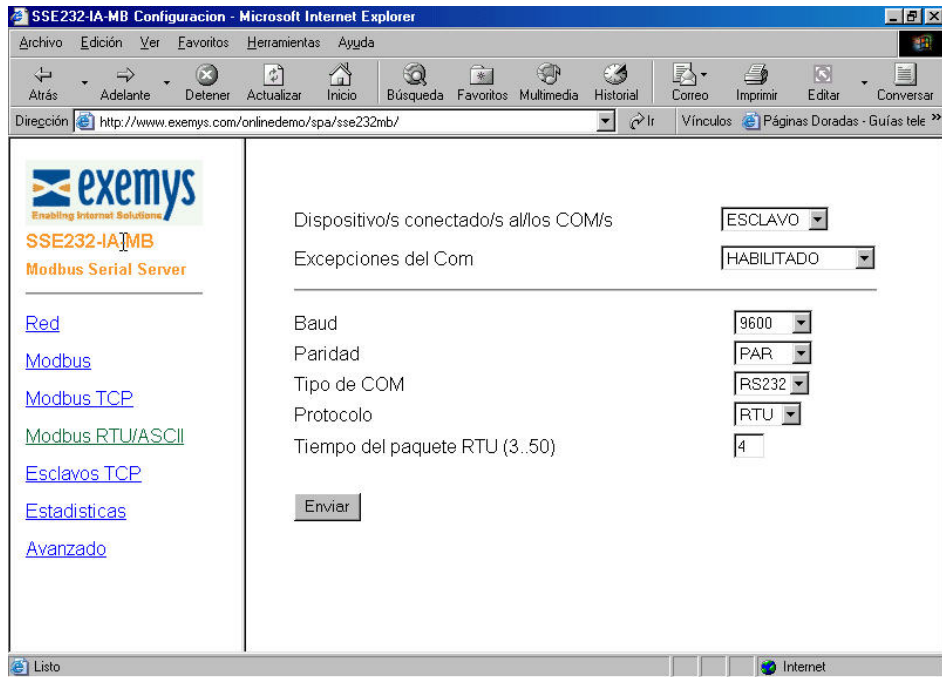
SSE232-IA-MB Configuracion - Microsoft Internet Explorer

Archivo Edición Ver Favoritos Herramientas Ayuda

Atrás Adelante Detener Actualizar Inicio Búsqueda Favoritos Multimedia Historial Correo Imprimir Editar Conversar

Dirección http://www.exemys.com/onlinedemo/spa/sse232mb/ Ir Vínculos Páginas Doradas - Guías tele »

exemys
Enabling Internet Solutions
SSE232-IA-MB
Modbus Serial Server

Red
Modbus
Modbus TCP
Modbus RTU/ASCII
Esclavos TCP
Estadisticas
Avanzado

Dispositivo/s conectado/s al/los COM/s ESCLAVO
Excepciones del Com HABILITADO

Baud 9600
Paridad PAR
Tipo de COM RS232
Protocolo RTU
Tiempo del paquete RTU (3..50) 4

Enviar

Listo Internet